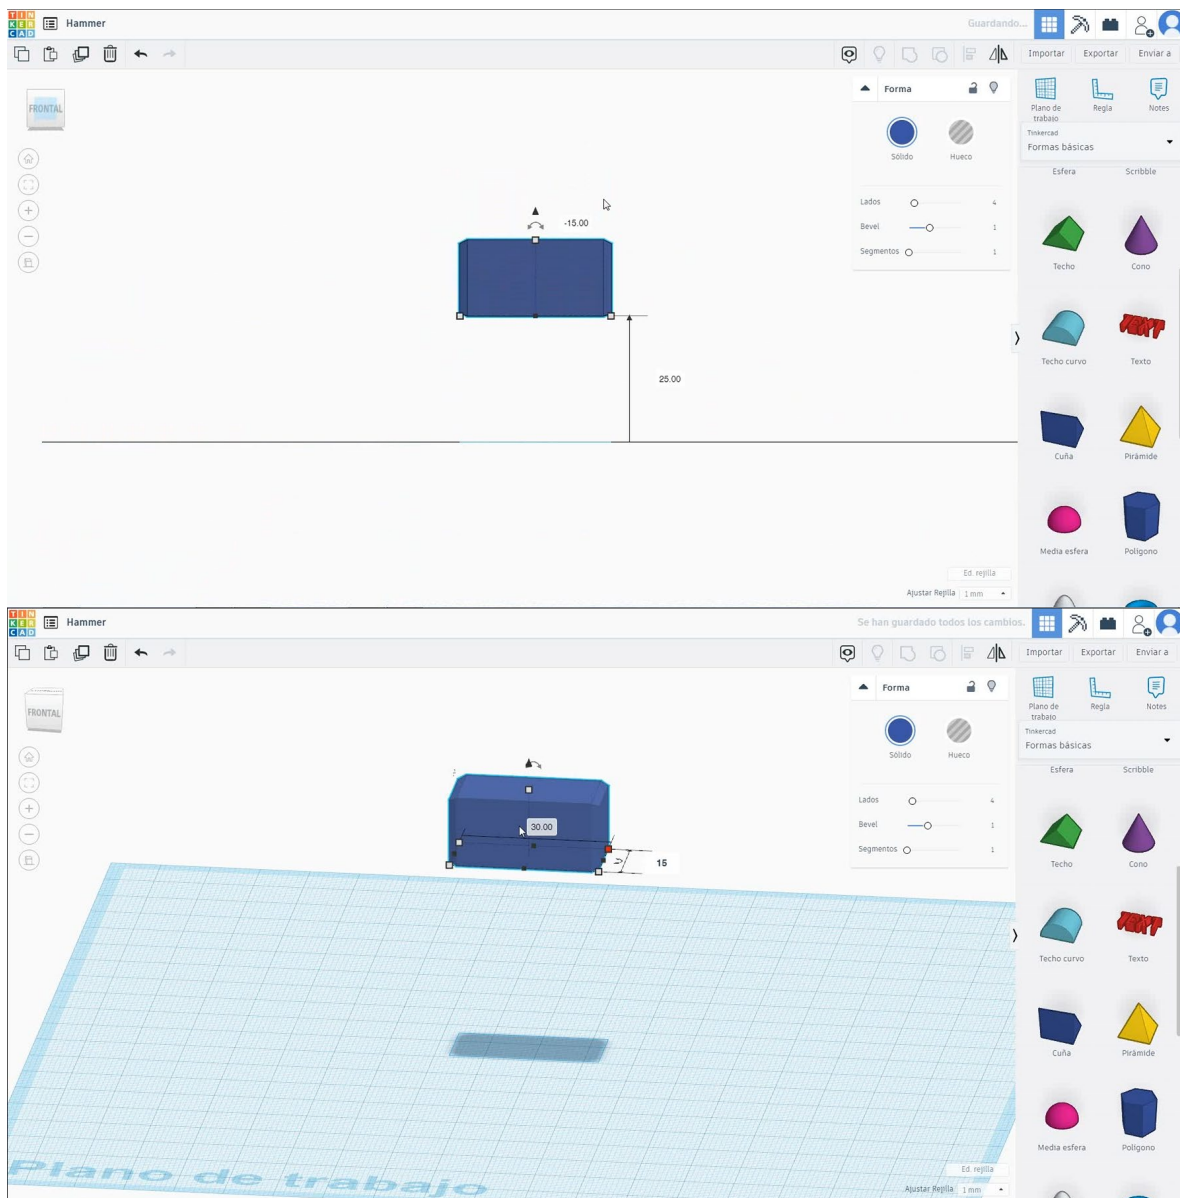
TIN KER CAD Hammer

Guardando...

Importar Exportar Enviar a

FRONTAL

Forma

Sólido Hueco

Lados 4
Bevel 1
Segmentos 1

-15.00

25.00

Plano de trabajo Regla Notes

Tinkercad
Formas básicas

Esfera Scribble

Techo Cono

Techo curvo Texto

Cuña Pirámide

Media esfera Polígono

Ed. rejilla
Ajustar Rejilla 1 mm

TIN KER CAD Hammer

Se han guardado todos los cambios.

Importar Exportar Enviar a

FRONTAL

Forma

Sólido Hueco

Lados 4
Bevel 1
Segmentos 1

30.00

15

Plano de trabajo Regla Notes

Tinkercad
Formas básicas

Esfera Scribble

Techo Cono

Techo curvo Texto

Cuña Pirámide

Media esfera Polígono

Plano de trabajo

Ed. rejilla
Ajustar Rejilla 1 mm